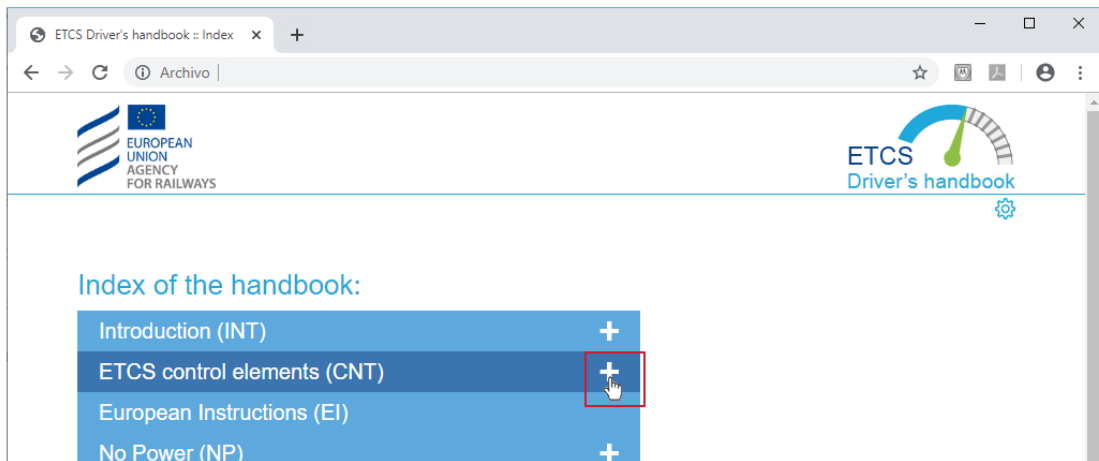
ETCS Driver's handbook :: Index

Archivo

EUROPEAN UNION AGENCY FOR RAILWAYS

ETCS
Driver's handbook

Index of the handbook:

Introduction (INT)

ETCS control elements (CNT)

European Instructions (EI)

No Power (NP)